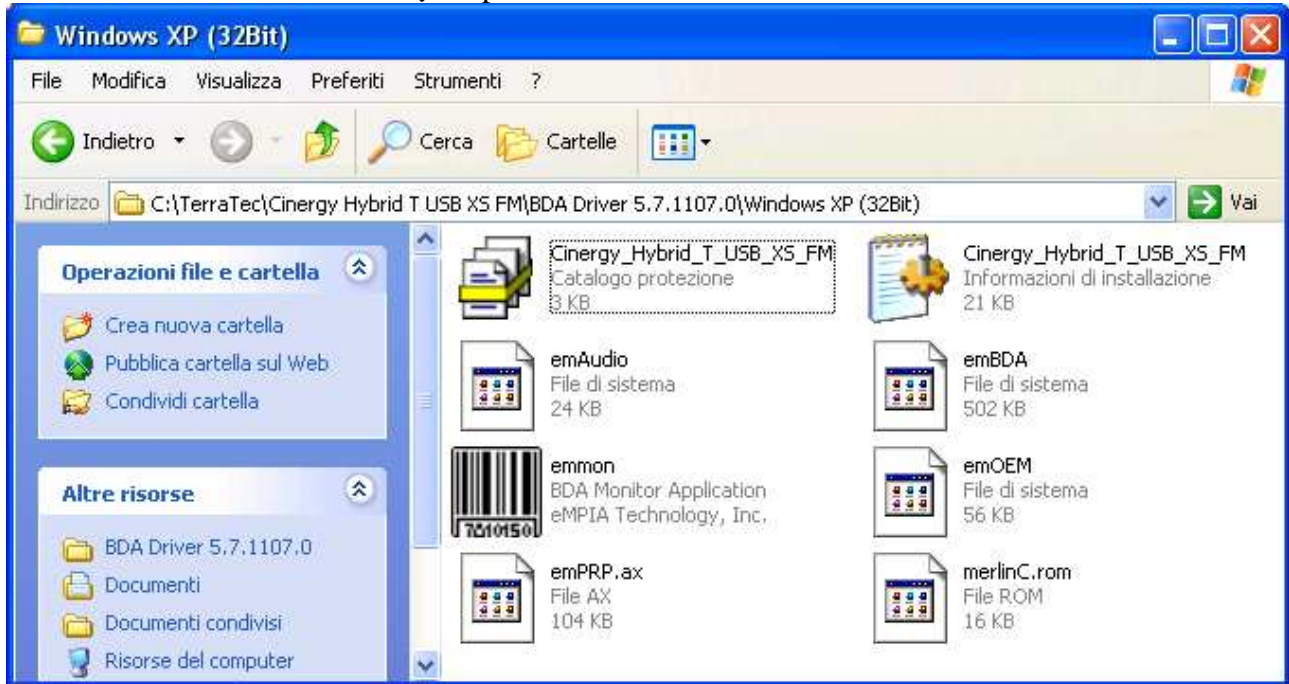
Windows XP (32Bit)

File Modifica Visualizza Preferiti Strumenti ?

Indietro Cerca Cartelle

Indirizzo C:\TerraTec\Cinergy Hybrid T USB XS FM\BDA Driver 5.7.1107.0\Windows XP (32Bit) Vai

Operazioni file e cartella

Crea nuova cartella
Pubblica cartella sul Web
Condividi cartella

Altre risorse

BDA Driver 5.7.1107.0
Documenti
Documenti condivisi
Risorse del computer

Cinergy_Hybrid_T_USB_XS_FM
Catalogo protezione
3 KB

Cinergy_Hybrid_T_USB_XS_FM
Informazioni di installazione
21 KB

emAudio
File di sistema
24 KB

emBDA
File di sistema
502 KB

emmon
BDA Monitor Application
eMPIA Technology, Inc.

emOEM
File di sistema
56 KB

emPRP.ax
File AX
104 KB

merlinC.rom
File ROM
16 KB